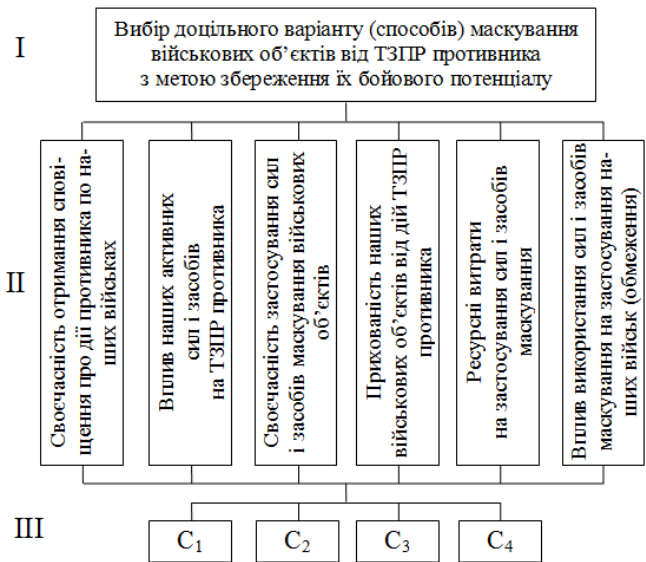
I

Вибір доцільного варіанту (способів) маскування військових об'єктів від ТЗПР противника з метою збереження їх бойового потенціалу

II

Своєчасність отримання сповіщення про дії противника по наших військах

Вплив наших активних сил і засобів на ТЗПР противника

Своєчасність застосування сил і засобів маскування військових об'єктів

Прихованість наших військових об'єктів від дій ТЗПР противника

Ресурсні витрати на застосування сил і засобів маскування

Вплив використання сил і засобів маскування на застосування наших військ (обмеження)

III

$C_1$

$C_2$

$C_3$

$C_4$